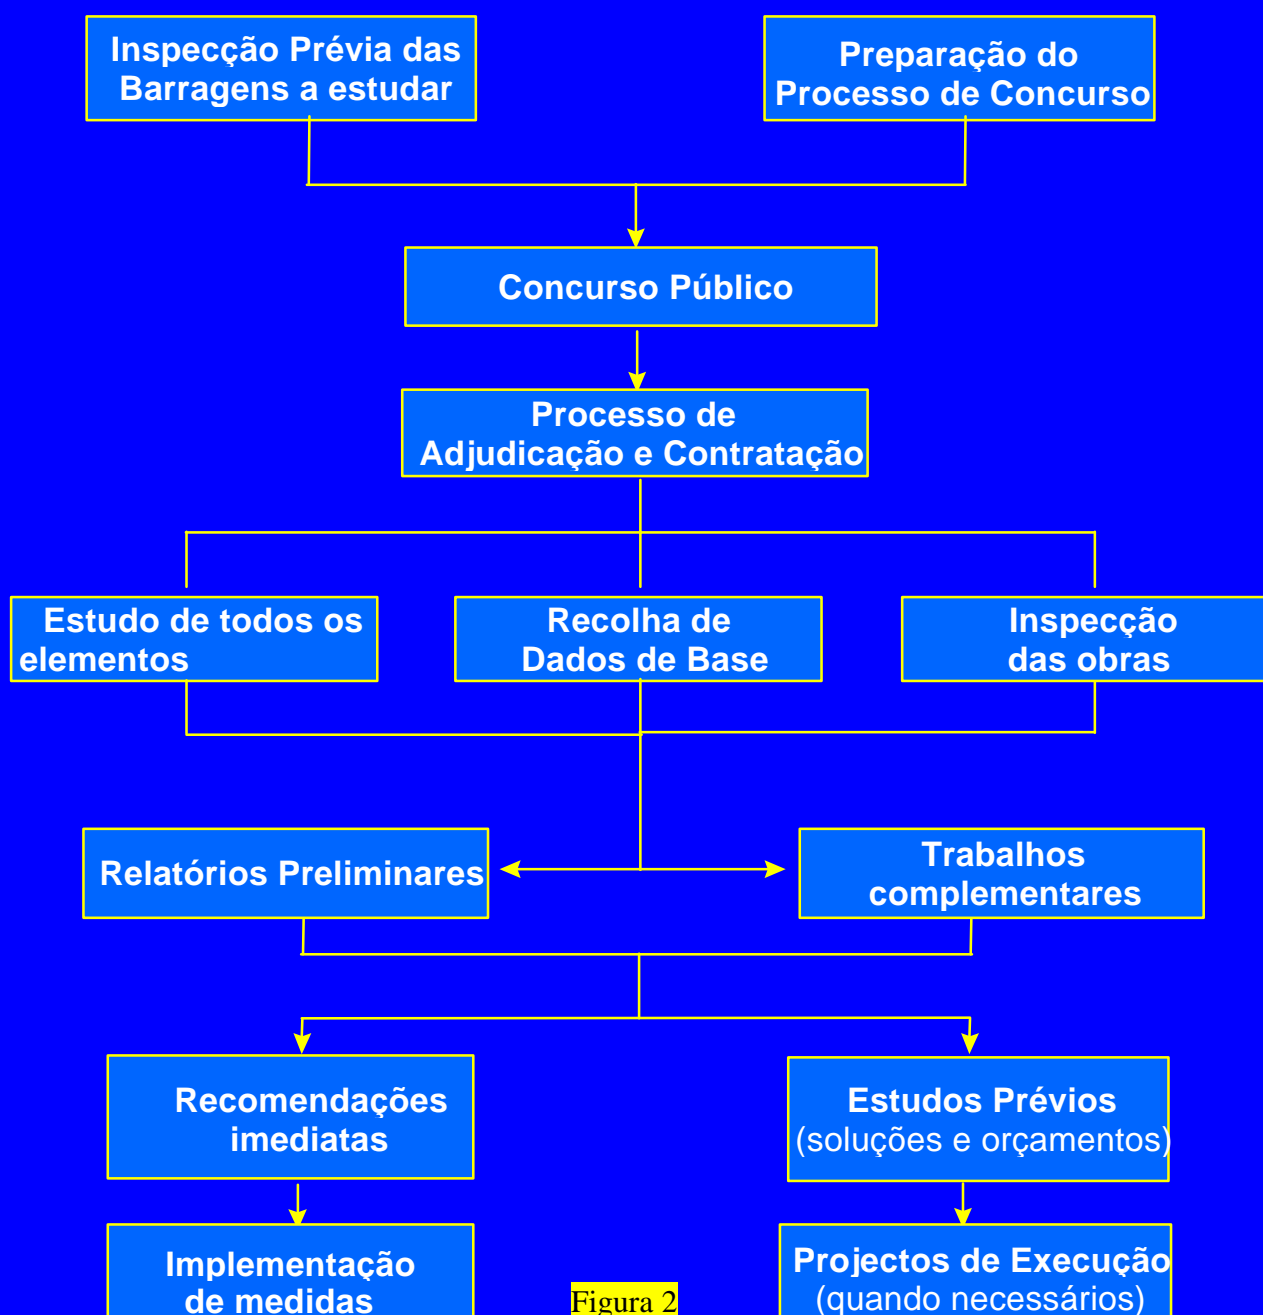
Inspecção Prévia das Barragens a estudar

Preparação do Processo de Concurso

Concurso Público

Processo de Adjudicação e Contratação

Estudo de todos os elementos

Recolha de Dados de Base

Inspecção das obras

Relatórios Preliminares

Trabalhos complementares

Recomendações imediatas

Estudos Prévios (soluções e orçamentos)

Implementação de medidas

Figura 2

Projectos de Execução (quando necessários)